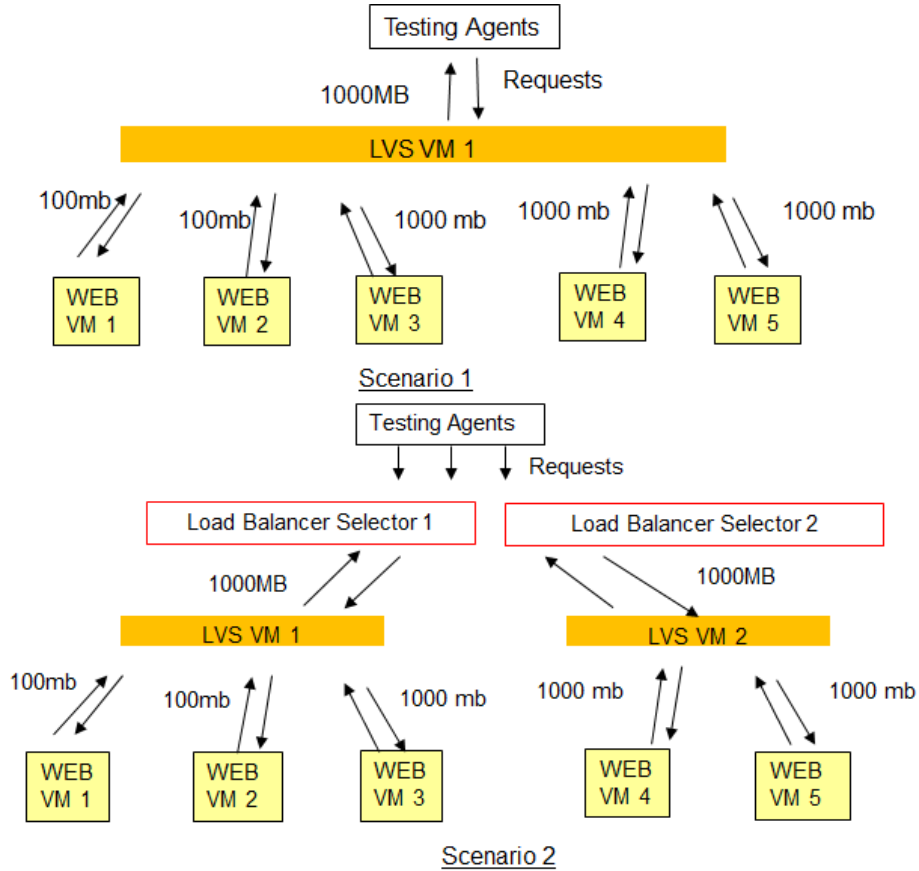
Testing Agents

1000MB

Requests

LVS VM 1

100mb

100mb

1000 mb

1000 mb

1000 mb

WEB VM 1

WEB VM 2

WEB VM 3

WEB VM 4

WEB VM 5

Scenario 1

Testing Agents

Requests

Load Balancer Selector 1

Load Balancer Selector 2

1000MB

1000MB

LVS VM 1

LVS VM 2

100mb

100mb

1000 mb

1000 mb

1000 mb

WEB VM 1

WEB VM 2

WEB VM 3

WEB VM 4

WEB VM 5

Scenario 2